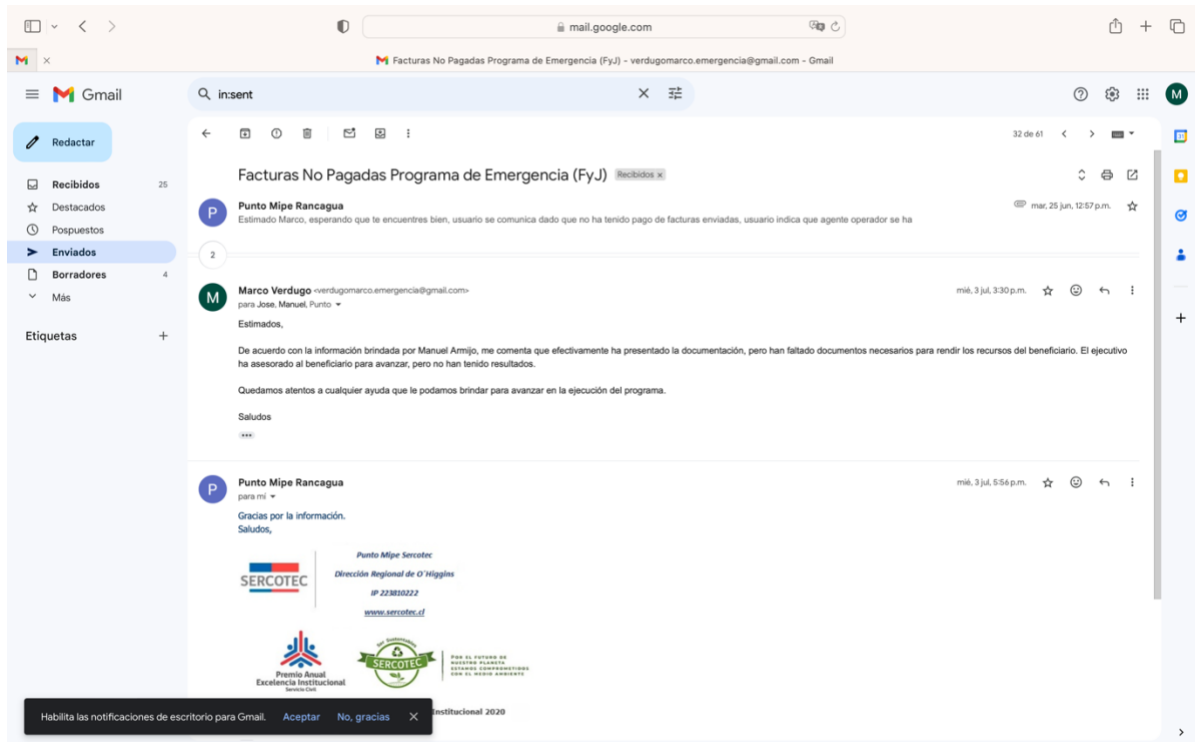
mail.google.com

Facturas No Pagadas Programa de Emergencia (FyJ) - verdugomarco.emergencia@gmail.com - Gmail

Gmail

in:sent

Redactar

Recibidos 25
Destacados
Pospuestos
Enviados
Borradores 4
Más

Etiquetas +

32 de 61

Facturas No Pagadas Programa de Emergencia (FyJ) Recibidos ×

Punto Mipe Rancagua
Estimado Marco, esperando que te encuentres bien, usuario se comunica dado que no ha tenido pago de facturas enviadas, usuario indica que agente operador se ha
mar, 25 jun, 12:57 p.m.

2

Marco Verdugo <verdugomarco.emergencia@gmail.com>
para Jose, Manuel, Punto
mié, 3 jul, 3:30 p.m.

Estimados,

De acuerdo con la información brindada por Manuel Armijo, me comenta que efectivamente ha presentado la documentación, pero han faltado documentos necesarios para rendir los recursos del beneficiario. El ejecutivo ha asesorado al beneficiario para avanzar, pero no han tenido resultados.

Quedamos atentos a cualquier ayuda que le podamos brindar para avanzar en la ejecución del programa.

Saludos

Punto Mipe Rancagua
para mí
mié, 3 jul, 5:56 p.m.

Gracias por la información.
Saludos,

SERCOTEC
Punto Mipe Sercotec
Dirección Regional de O´Higgins
IP 223810222
www.sercotec.cl

Premio Anual Excelencia Institucional
Servicio Civil

SERCOTEC
POR EL FUTURO DE NUESTRO PLANETA ESTAMOS COMPROMETIDOS CON EL MEDIO AMBIENTE

Institucional 2020

Habilita las notificaciones de escritorio para Gmail. Aceptar No, gracias ×